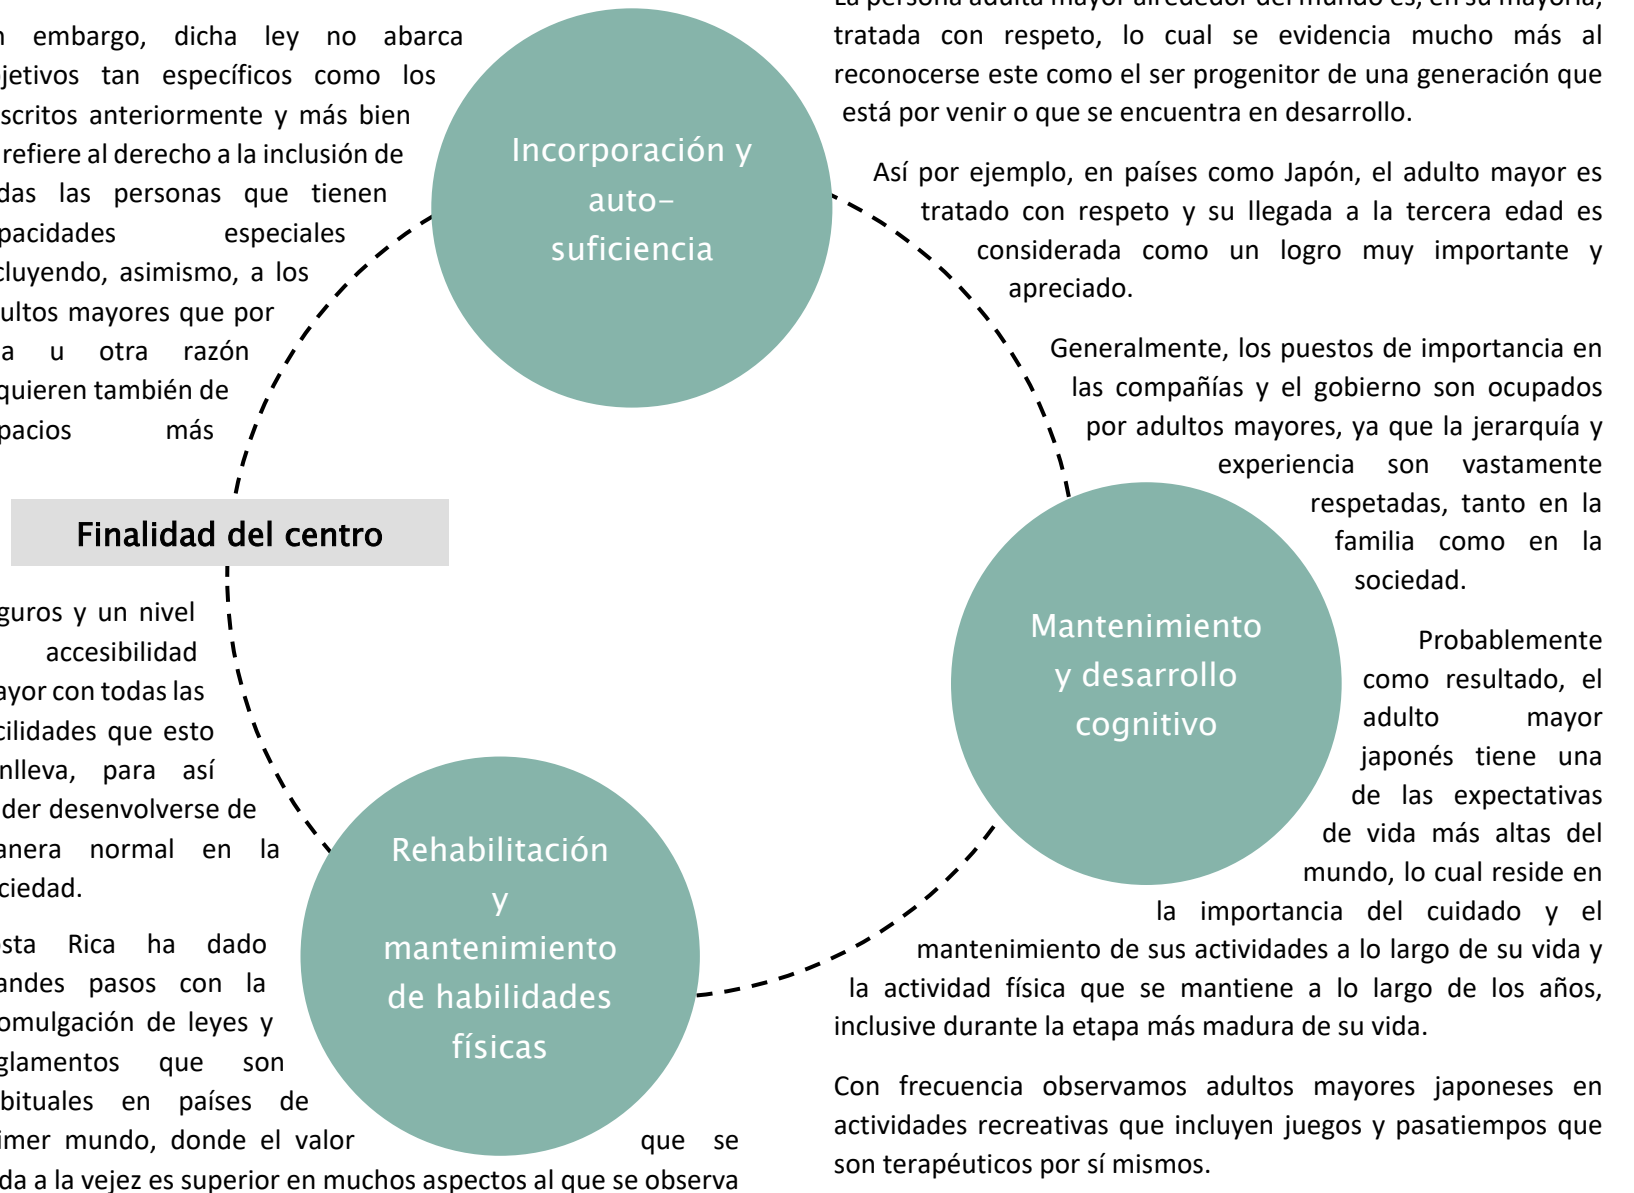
n embargo, dicha ley no abarca jetivos tan específicos como los scritos anteriormente y más bien refiere al derecho a la inclusión de das las personas que tienen pacidades especiales cluyendo, asimismo, a los ultos mayores que por a u otra razón quieren también de pacios más

Finalidad del centro

guros y un nivel accesibilidad ayor con todas las cilidades que esto nlleva, para así der desenvolverse de anera normal en la ciedad.

sta Rica ha dado andes pasos con la omulgación de leyes y glamentos que son bituales en países de imer mundo, donde el valor que se da a la vejez es superior en muchos aspectos al que se observa

Incorporación y auto-suficiencia

Mantenimiento y desarrollo cognitivo

Rehabilitación y mantenimiento de habilidades físicas

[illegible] tratada con respeto, lo cual se evidencia mucho más al reconocerse este como el ser progenitor de una generación que está por venir o que se encuentra en desarrollo.

Así por ejemplo, en países como Japón, el adulto mayor es tratado con respeto y su llegada a la tercera edad es considerada como un logro muy importante y apreciado.

Generalmente, los puestos de importancia en las compañías y el gobierno son ocupados por adultos mayores, ya que la jerarquía y experiencia son vastamente respetadas, tanto en la familia como en la sociedad.

Probablemente como resultado, el adulto mayor japonés tiene una de las expectativas de vida más altas del mundo, lo cual reside en la importancia del cuidado y el mantenimiento de sus actividades a lo largo de su vida y la actividad física que se mantiene a lo largo de los años, inclusive durante la etapa más madura de su vida.

Con frecuencia observamos adultos mayores japoneses en actividades recreativas que incluyen juegos y pasatiempos que son terapéuticos por sí mismos.